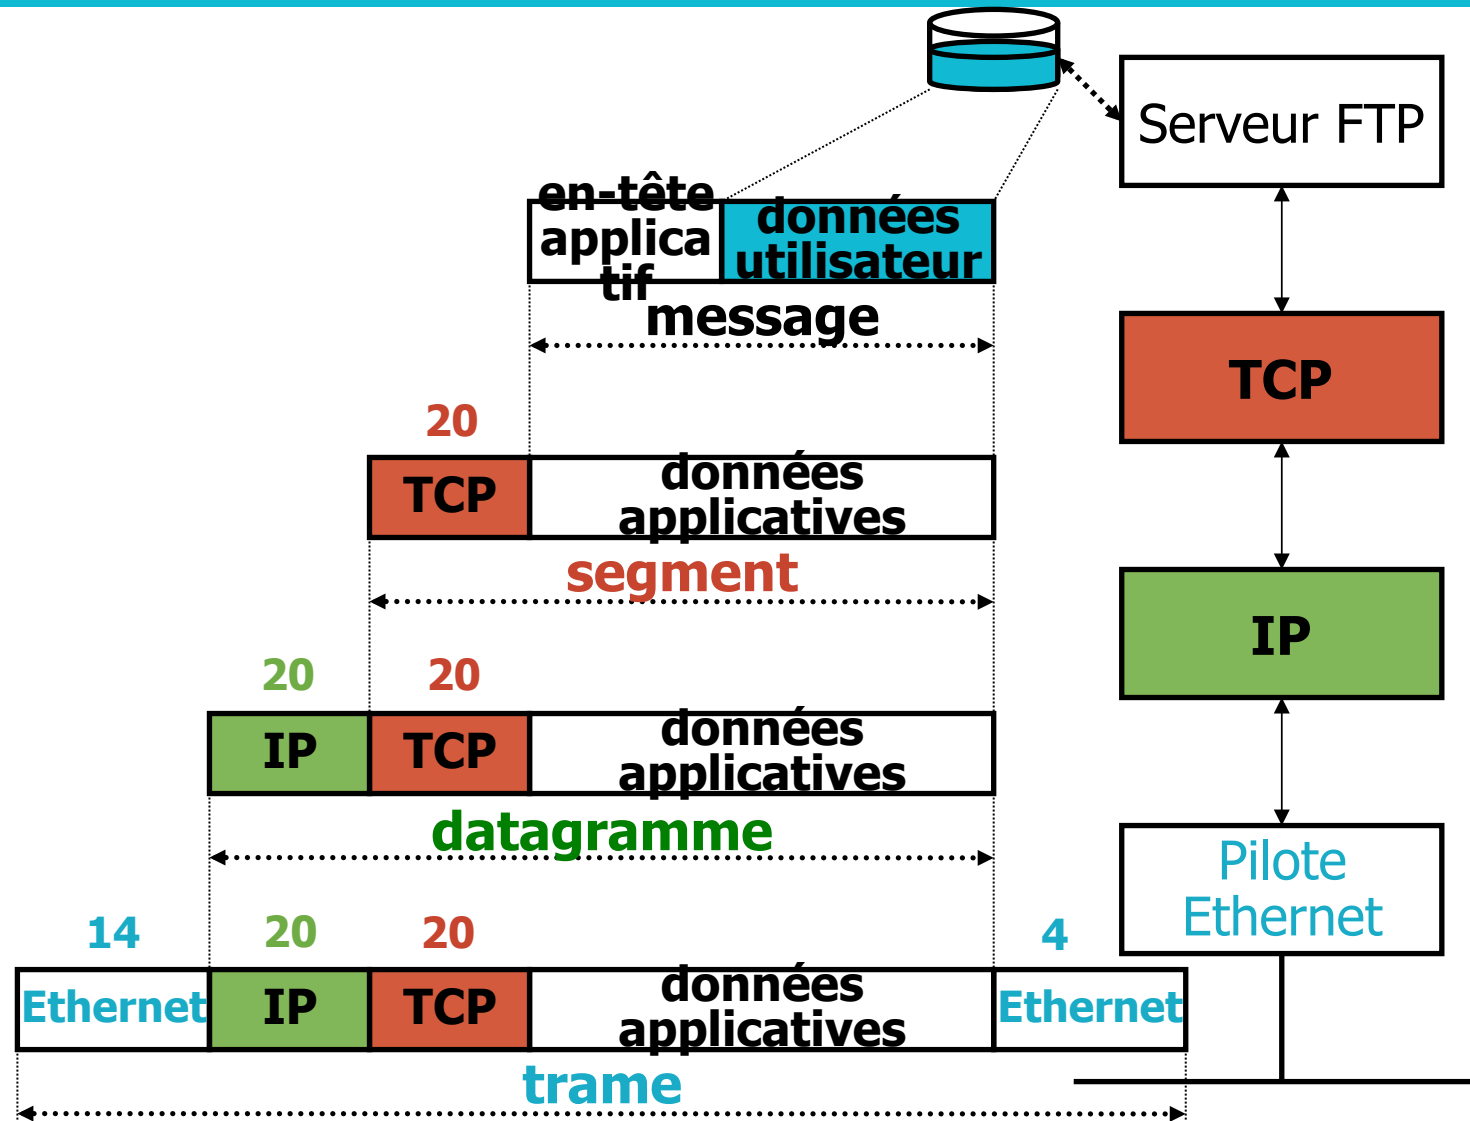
Serveur FTP

en-tête applicatif

données utilisateur

message

TCP

20

TCP

données applicatives

segment

IP

20

20

IP

TCP

données applicatives

datagramme

Pilote Ethernet

14

20

20

4

Ethernet

IP

TCP

données applicatives

Ethernet

trame